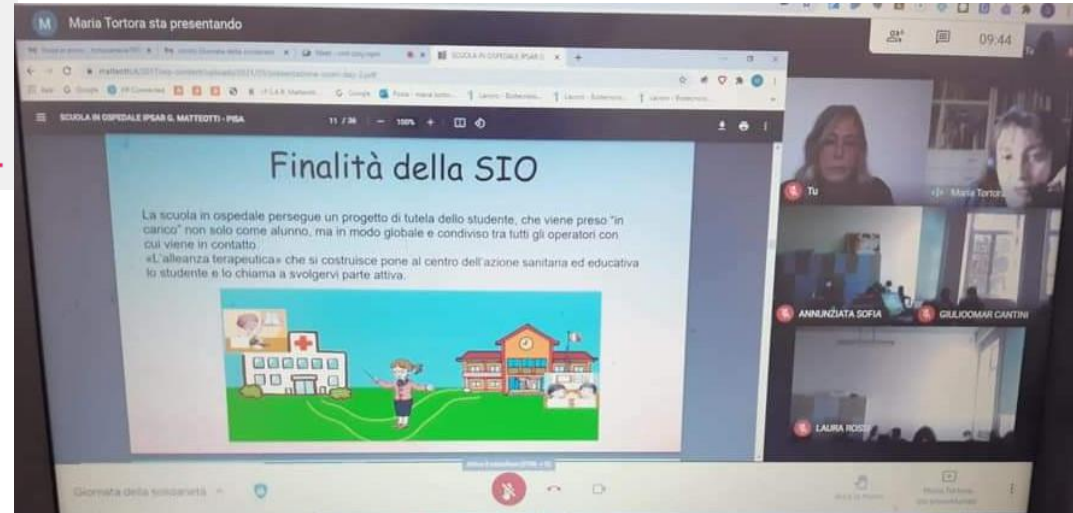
M Maria Tortora sta presentando

09:44

SCUOLA IN OSPEDALE IPSAR G. MATTEOTTI - PISA

11 / 36 — 100% +

SCUOLA IN OSPEDALE IPSAR G. MATTEOTTI - PISA

Finalità della SIO

La scuola in ospedale persegue un progetto di tutela dello studente, che viene preso "in carico" non solo come alunno, ma in modo globale e condiviso tra tutti gli operatori con cui viene in contatto.
«L'alleanza terapeutica» che si costruisce pone al centro dell'azione sanitaria ed educativa lo studente e lo chiama a svolgervi parte attiva.

Tu

Maria Tortora

ANNUNZIATA SOFIA

GIULIOOMAR CANTINI

LAURA ROSSI

Giornata della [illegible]

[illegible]

Maria Tortora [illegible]